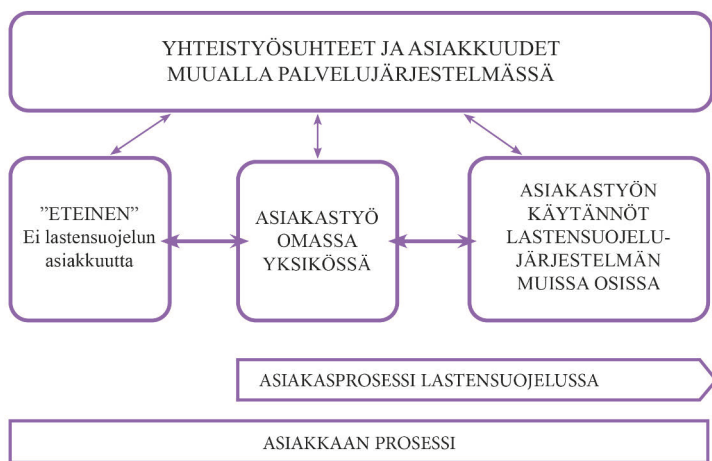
YHTEISTYÖSUHTEET JA ASIAKKUUDET MUUALLA PALVELUJÄRJESTELMÄSSÄ

”ETEINEN” Ei lastensuojelun asiakkuutta

ASIAKASTYÖ OMASSA YKSIKÖSSÄ

ASIAKASTYÖN KÄYTÄNNÖT LASTENSUOJELU-JÄRJESTELMÄN MUISSA OSISSA

ASIAKASPROSESSI LASTENSUOJELUSSA

ASIAKKAAN PROSESSI